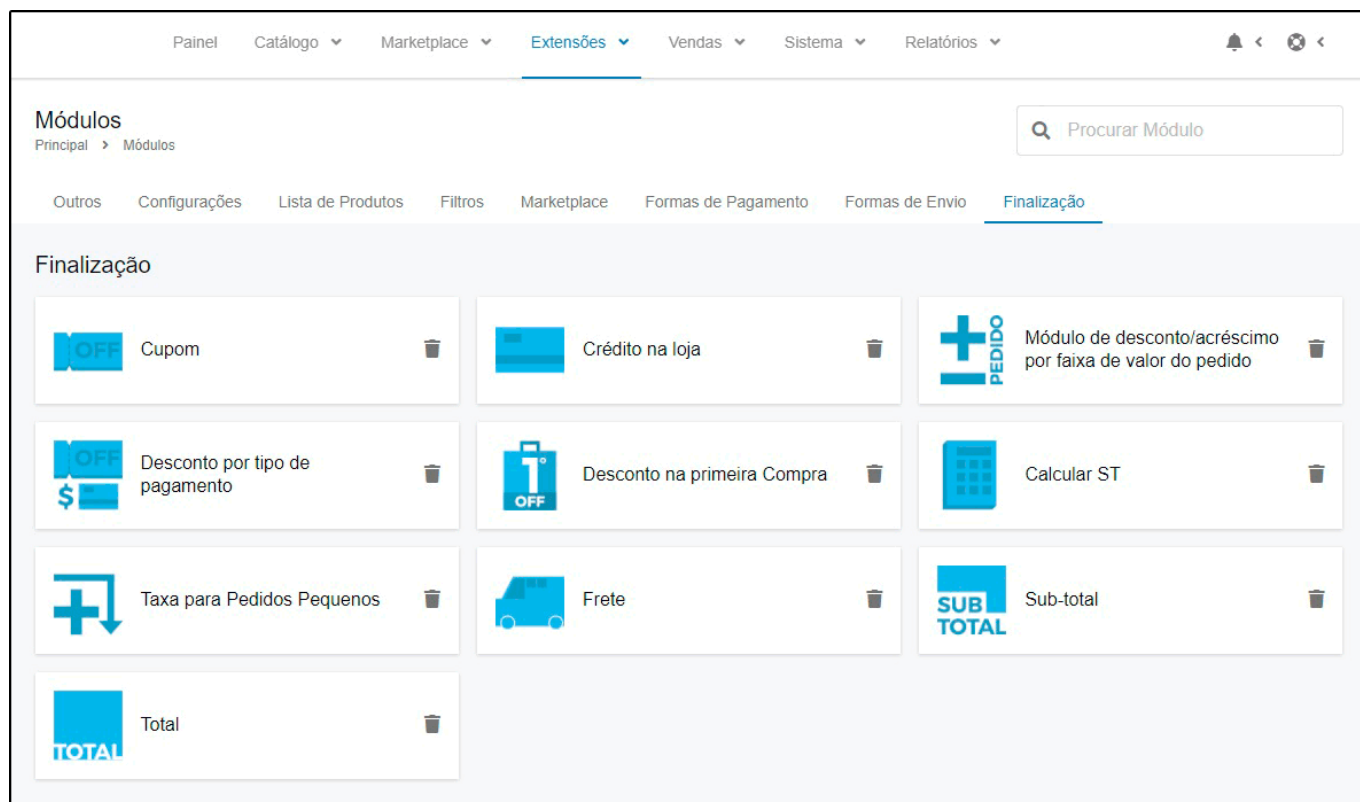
Painel Catálogo Marketplace Extensões Vendas Sistema Relatórios

Módulos
Principal > Módulos

Procurar Módulo

Outros Configurações Lista de Produtos Filtros Marketplace Formas de Pagamento Formas de Envio Finalização

Finalização

OFF Cupom

Crédito na loja

PEDIDO Módulo de desconto/acréscimo por faixa de valor do pedido

OFF $ Desconto por tipo de pagamento

1° OFF Desconto na primeira Compra

Calcular ST

Taxa para Pedidos Pequenos

Frete

SUB TOTAL Sub-total

TOTAL Total